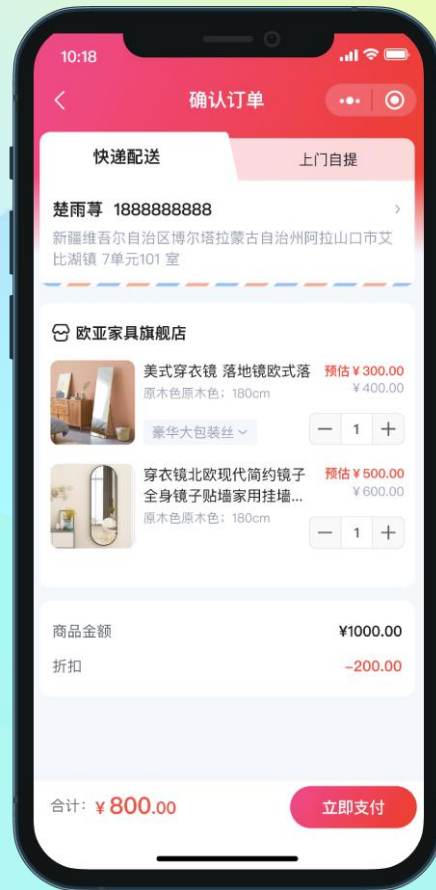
10:18

确认订单

快递配送

上门自提

楚雨荨 1888888888

新疆维吾尔自治区博尔塔拉蒙古自治州阿拉山口市艾比湖镇 7单元101 室

欧亚家具旗舰店

美式穿衣镜 落地镜欧式落

预估 ¥ 300.00

¥ 400.00

原木色原木色：180cm

豪华大包装丝

1

穿衣镜北欧现代简约镜子全身镜子贴墙家用挂墙...

预估 ¥ 500.00

¥ 600.00

原木色原木色：180cm

1

商品金额 ¥1000.00

折扣 -200.00

合计：¥ 800.00

立即支付